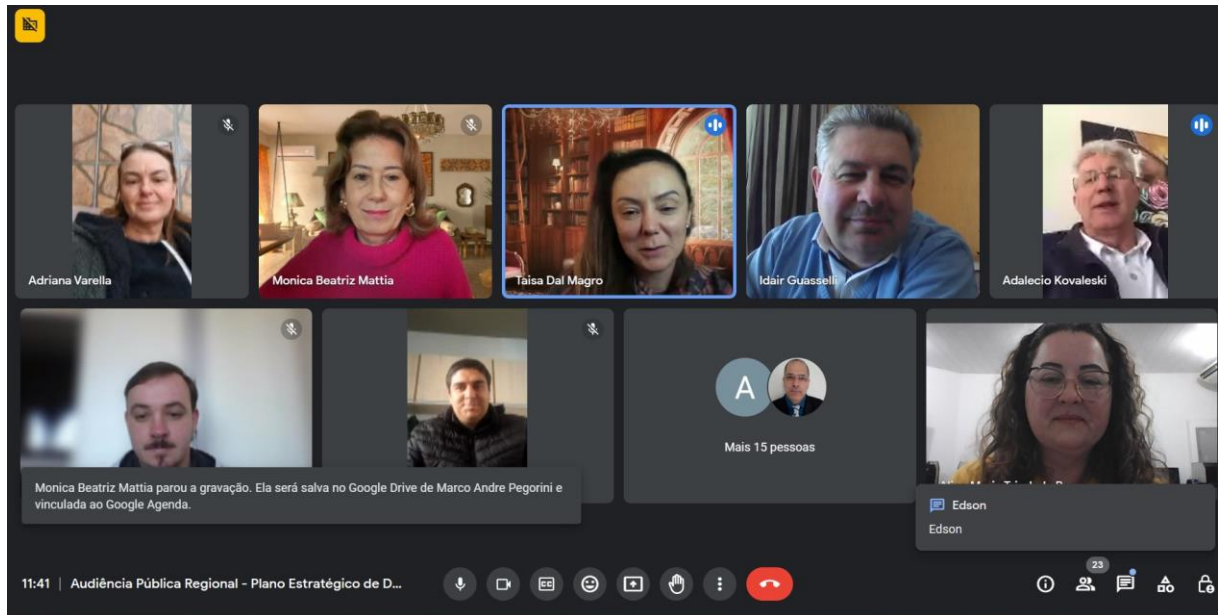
Adriana Varella

Monica Beatriz Mattia

Taisa Dal Magro

Idair Guasselli

Adalecio Kovaleski

A

Mais 15 pessoas

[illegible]

Monica Beatriz Mattia parou a gravação. Ela será salva no Google Drive de Marco Andre Pegorini e vinculada ao Google Agenda.

Edson

Edson

11:41 | Audiência Pública Regional - Plano Estratégico de D...

23